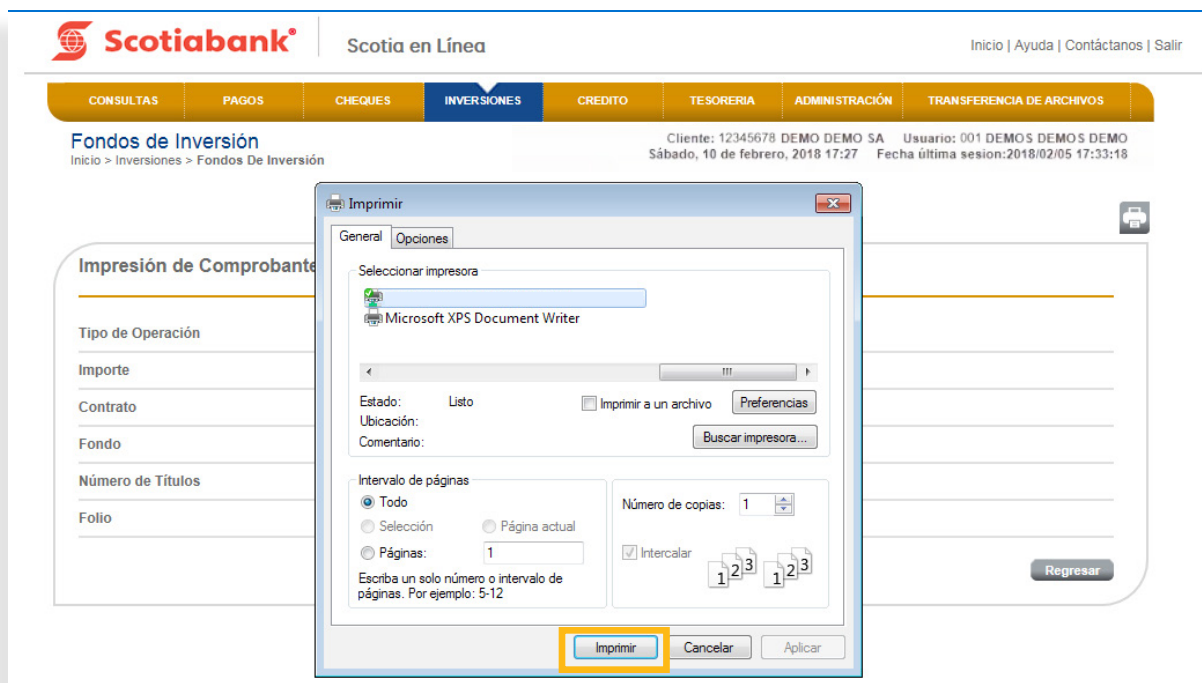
Scotiabank®

Scotia en Línea

Inicio | Ayuda | Contáctanos | Salir

CONSULTAS PAGOS CHEQUES INVERSIONES CREDITO TESORERIA ADMINISTRACIÓN TRANSFERENCIA DE ARCHIVOS

Fondos de Inversión
Inicio > Inversiones > Fondos De Inversión

Cliente: 12345678 DEMO DEMO SA Usuario: 001 DEMOS DEMOS DEMO
Sábado, 10 de febrero, 2018 17:27 Fecha última sesion:2018/02/05 17:33:18

Impresión de Comprobante

Tipo de Operación
Importe
Contrato
Fondo
Número de Títulos
Folio

Regresar

Imprimir

General Opciones

Seleccionar impresora

Microsoft XPS Document Writer

Estado: Listo
Ubicación:
Comentario:

Imprimir a un archivo
Preferencias
Buscar impresora...

Intervalo de páginas
Todo
Selección
Página actual
Páginas: 1
Escriba un solo número o intervalo de páginas. Por ejemplo: 5-12

Número de copias: 1
Intercalar
1 2 3 1 2 3

Imprimir Cancelar Aplicar